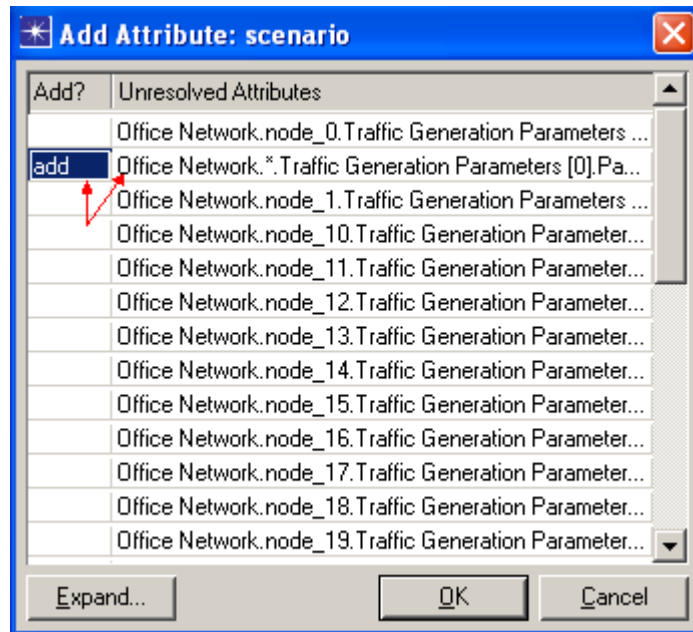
Add Attribute: scenario

| Add? | Unresolved Attributes |
|---|---|
| | Office Network.node_0.Traffic Generation Parameters ... |
| add | Office Network.*.Traffic Generation Parameters [0].Pa... |
| | Office Network.node_1.Traffic Generation Parameters ... |
| | Office Network.node_10.Traffic Generation Parameter... |
| | Office Network.node_11.Traffic Generation Parameter... |
| | Office Network.node_12.Traffic Generation Parameter... |
| | Office Network.node_13.Traffic Generation Parameter... |
| | Office Network.node_14.Traffic Generation Parameter... |
| | Office Network.node_15.Traffic Generation Parameter... |
| | Office Network.node_16.Traffic Generation Parameter... |
| | Office Network.node_17.Traffic Generation Parameter... |
| | Office Network.node_18.Traffic Generation Parameter... |
| | Office Network.node_19.Traffic Generation Parameter... |

Expand... OK Cancel